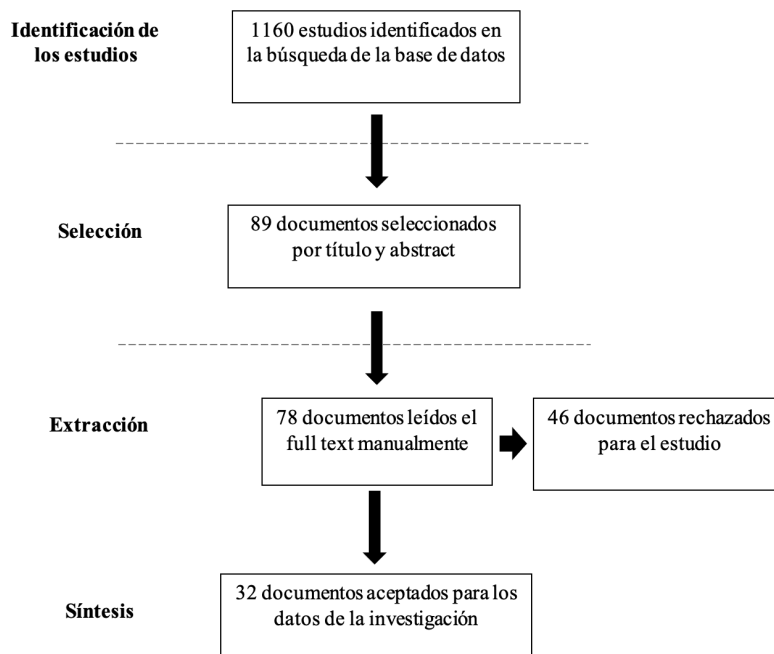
Identificación de los estudios

1160 estudios identificados en la búsqueda de la base de datos

Selección

89 documentos seleccionados por título y abstract

Extracción

78 documentos leídos el full text manualmente

46 documentos rechazados para el estudio

Síntesis

32 documentos aceptados para los datos de la investigación